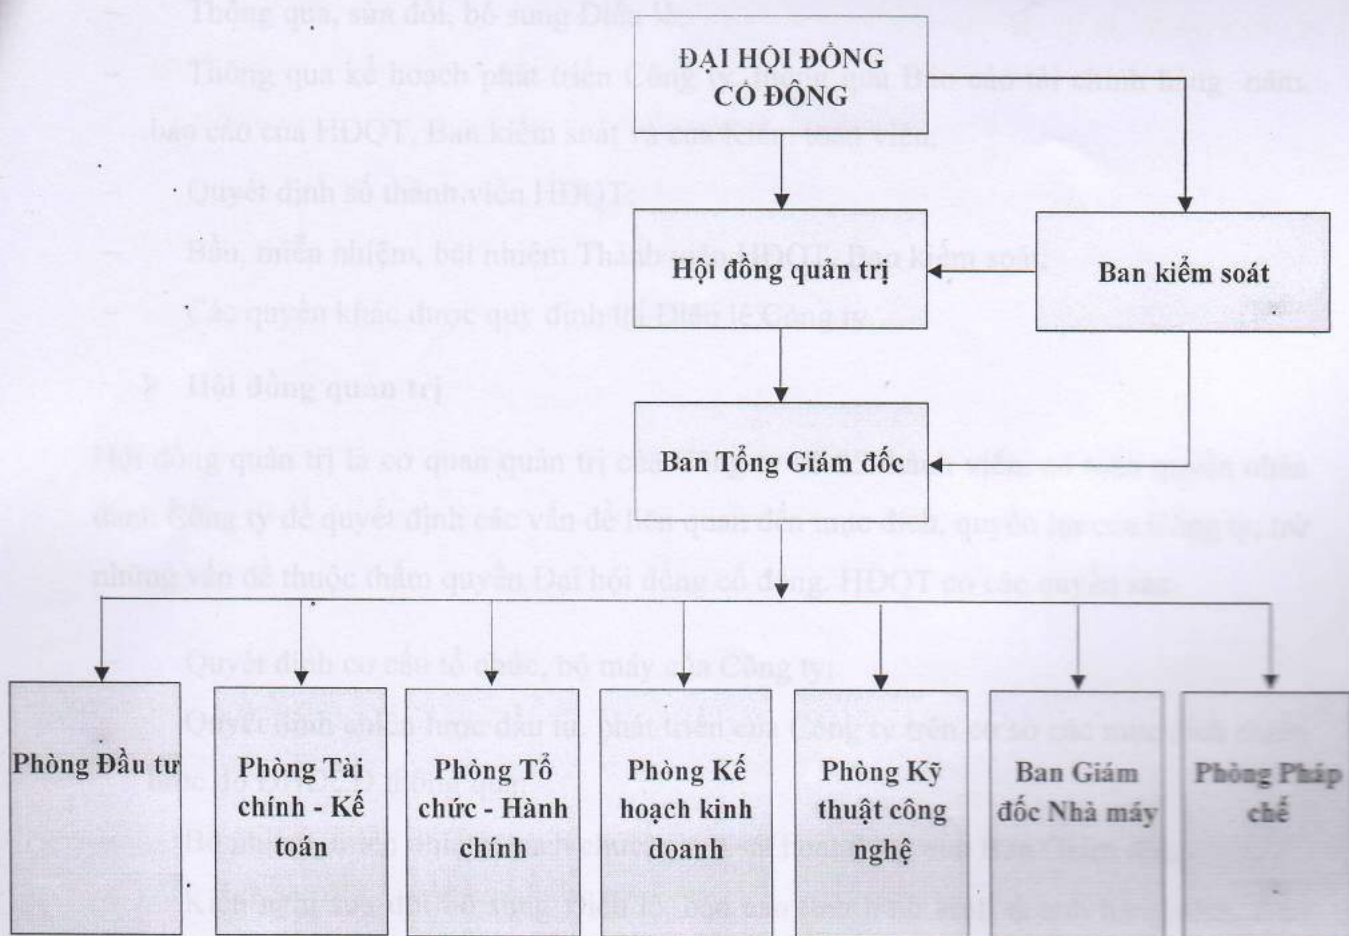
ĐẠI HỘI ĐỒNG CỔ ĐÔNG

Hội đồng quản trị

Ban kiểm soát

Ban Tổng Giám đốc

Phòng Đầu tư

Phòng Tài chính - Kế toán

Phòng Tổ chức - Hành chính

Phòng Kế hoạch kinh doanh

Phòng Kỹ thuật công nghệ

Ban Giám đốc Nhà máy

Phòng Pháp chế